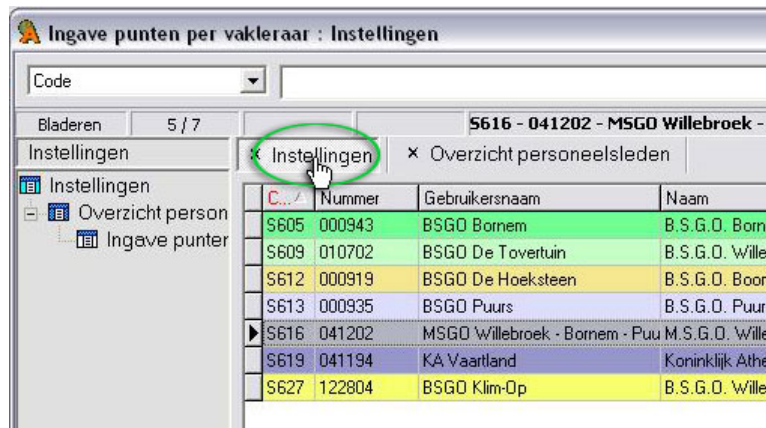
Ingave punten per vakleraar : Instellingen

Code

Bladeren 5 / 7

S616 - 041202 - MSGO Willebroek -

Instellingen

× Instellingen

× Overzicht personeelsleden

Instellingen

Overzicht person

Ingave punter

| C... | Nummer | Gebruikersnaam | Naam |
|---|---|---|---|
| S605 | 000943 | BSGO Bornem | B.S.G.O. Born |
| S609 | 010702 | BSGO De Tovertuin | B.S.G.O. Wille |
| S612 | 000919 | BSGO De Hoeksteen | B.S.G.O. Boor |
| S613 | 000935 | BSGO Puurs | B.S.G.O. Puur |
| S616 | 041202 | MSGO Willebroek - Bornem - Puu | M.S.G.O. Wille |
| S619 | 041194 | KA Vaartland | Koninklijk Athe |
| S627 | 122804 | BSGO Klim-Op | B.S.G.O. Wille |